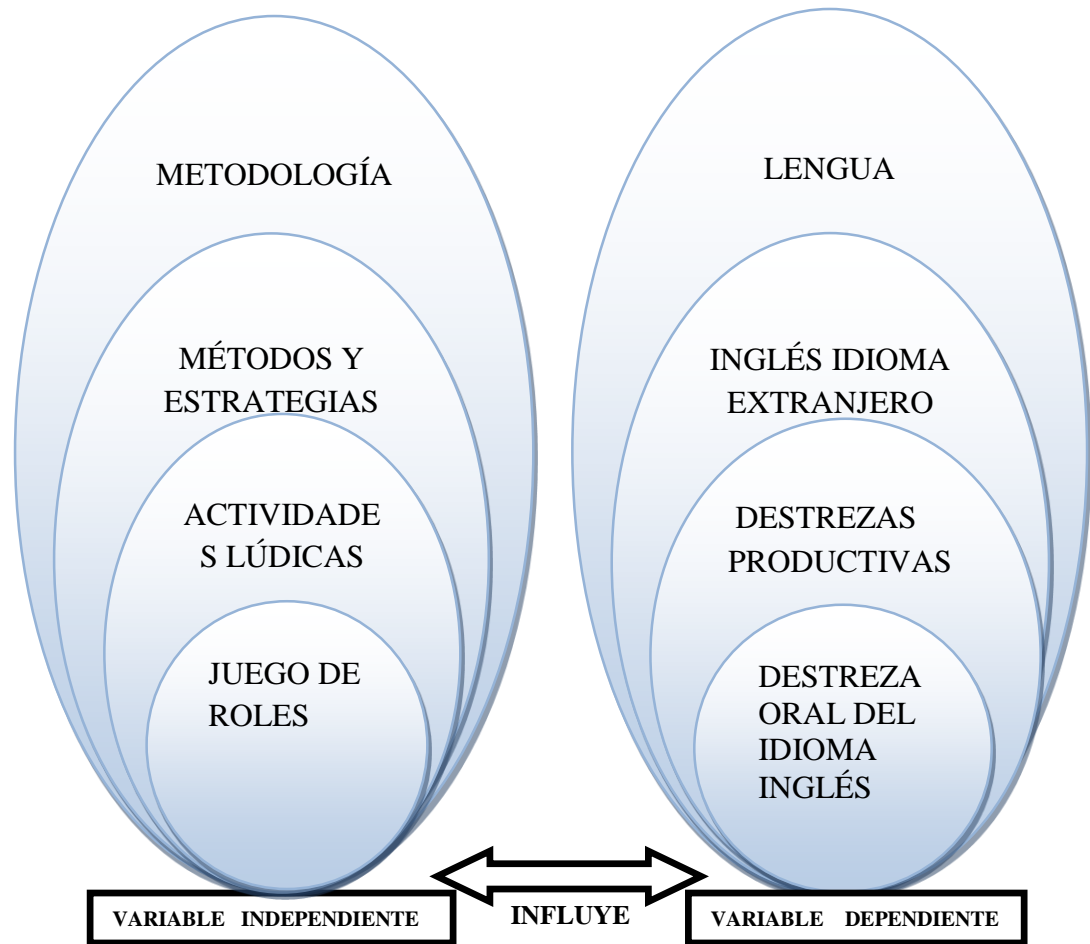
METODOLOGÍA

MÉTODOS Y ESTRATEGIAS

ACTIVIDADE S LÚDICAS

JUEGO DE ROLES

LENGUA

INGLÉS IDIOMA EXTRANJERO

DESTREZAS PRODUCTIVAS

DESTREZA ORAL DEL IDIOMA INGLÉS

VARIABLE INDEPENDIENTE

INFLUYE

VARIABLE DEPENDIENTE